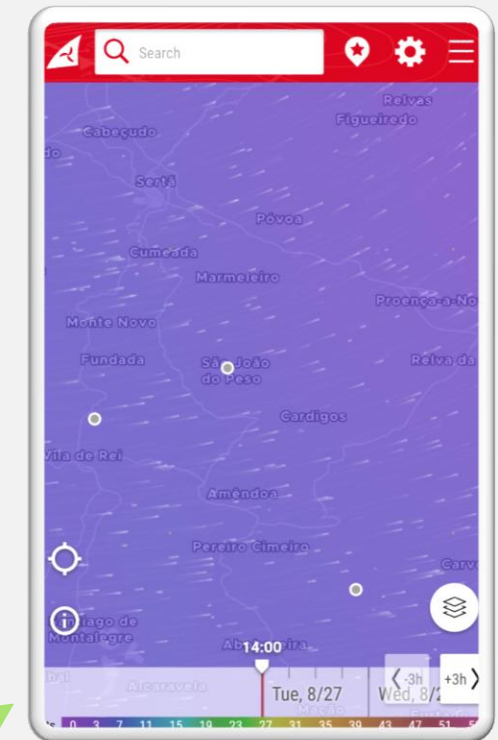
Search

Reivas
Figueiredo
Cabeçudo
do
Sertã
Póvoa
Cumeada
Marmeleiro
Proença-a-No
Monte Novo
Fundada
São João do Peso
Reiva da
Cardigos
Vila de Rei
Amêndoa
Pereiro Cimeiro
Carv
iago de Montalegre
Ab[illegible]eira
14:00
-3h
+3h
Tue, 8/27
Wed, 8/2
Aldeia
Alcaravela
Mação
0 3 7 11 15 19 23 27 31 35 39 43 47 51